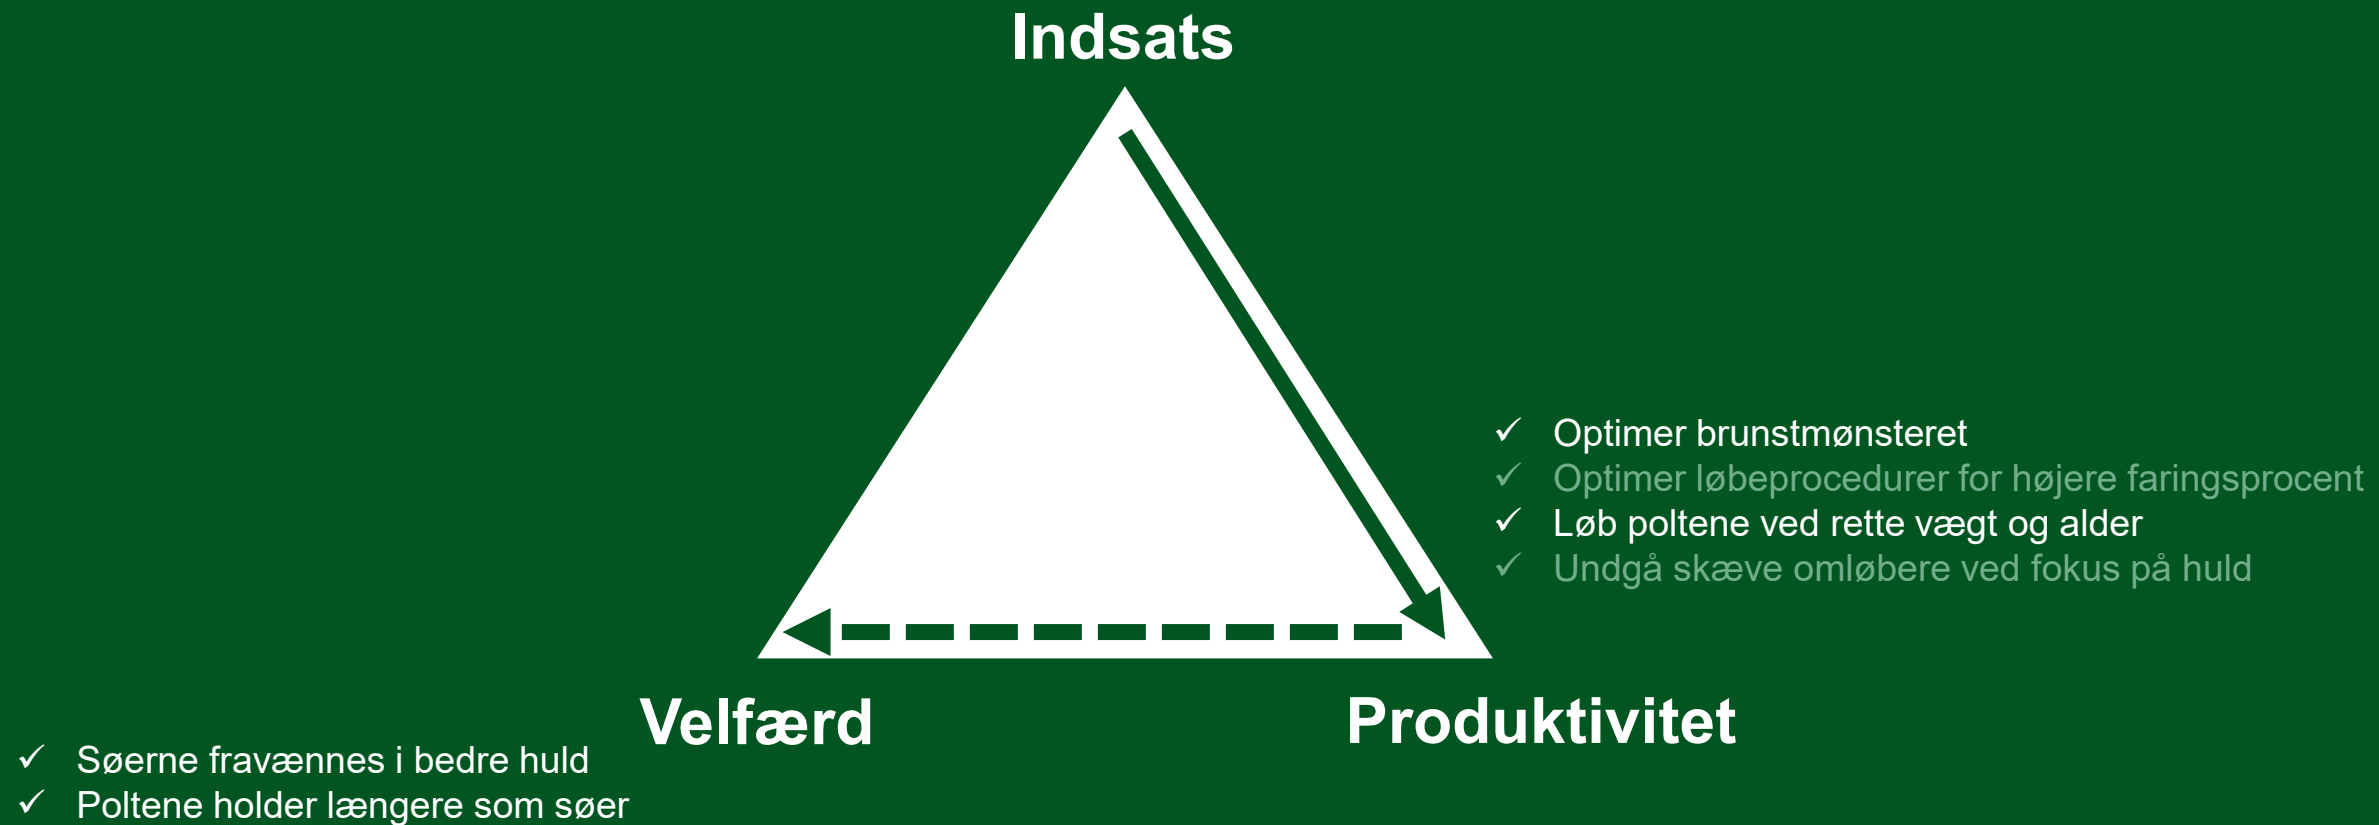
Indsats

✓ Optimer brunstmønsteret
✓ Optimer løbeprocedurer for højere faringsprocent
✓ Løb poltene ved rette vægt og alder
✓ Undgå skæve omløbere ved fokus på huld

Velfærd

Produktivitet

✓ Søerne fravænnes i bedre huld
✓ Poltene holder længere som søer